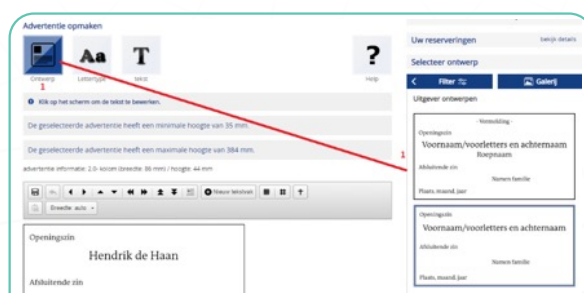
Advertentie opmaken

Ontwerp
Lettertype
tekst
Help

1

Klik op het scherm om de tekst te bewerken.

De geselecteerde advertentie heeft een minimale hoogte van 35 mm.

De geselecteerde advertentie heeft een maximale hoogte van 384 mm.

advertentie informatie: 2.0 - kolom (breedte: 86 mm) / hoogte: 44 mm

Nieuw tekstvak

Breedte: auto

Openingszin

Hendrik de Haan

Afsluitende zin

Uw reserveringen
bekijk details

Selecteer ontwerp

Filter
Galerij

Uitgever ontwerpen

1

- Vermelding -
Openingszin
Voornaam/voorletters en achternaam
Roepnaam
Afsluitende zin
Namen familie
Plaats, maand, jaar

Openingszin
Voornaam/voorletters en achternaam
Afsluitende zin
Namen familie
Plaats, maand, jaar